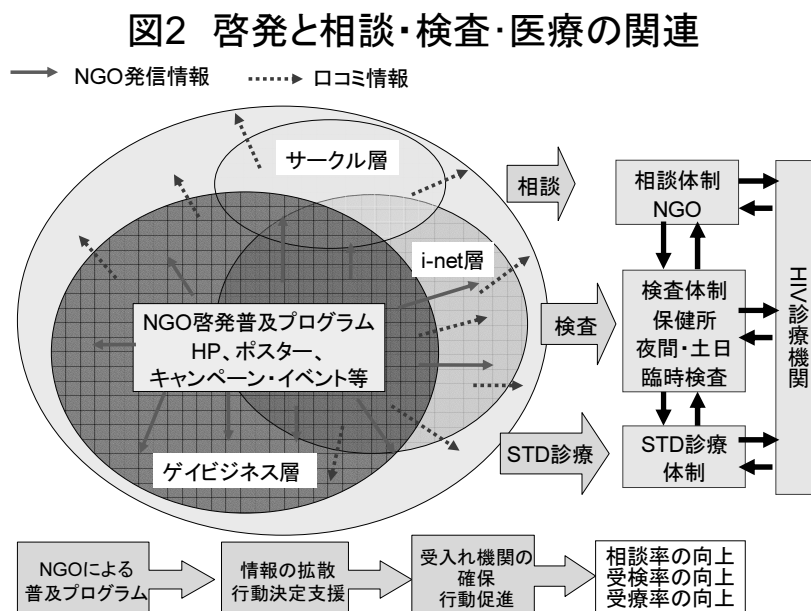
図2 啓発と相談・検査・医療の関連

NGO発信情報 ロコミ情報

サークル層

相談

相談体制 NGO

i-net層

NGO啓発普及プログラム HP、ポスター、 キャンペーン・イベント等

検査

検査体制 保健所 夜間・土日 臨時検査

HIV診療機関

STD診療

STD診療 体制

ゲイビジネス層

NGOによる 普及プログラム

情報の拡散 行動決定支援

受入れ機関の 確保 行動促進

相談率の向上 受検率の向上 受療率の向上